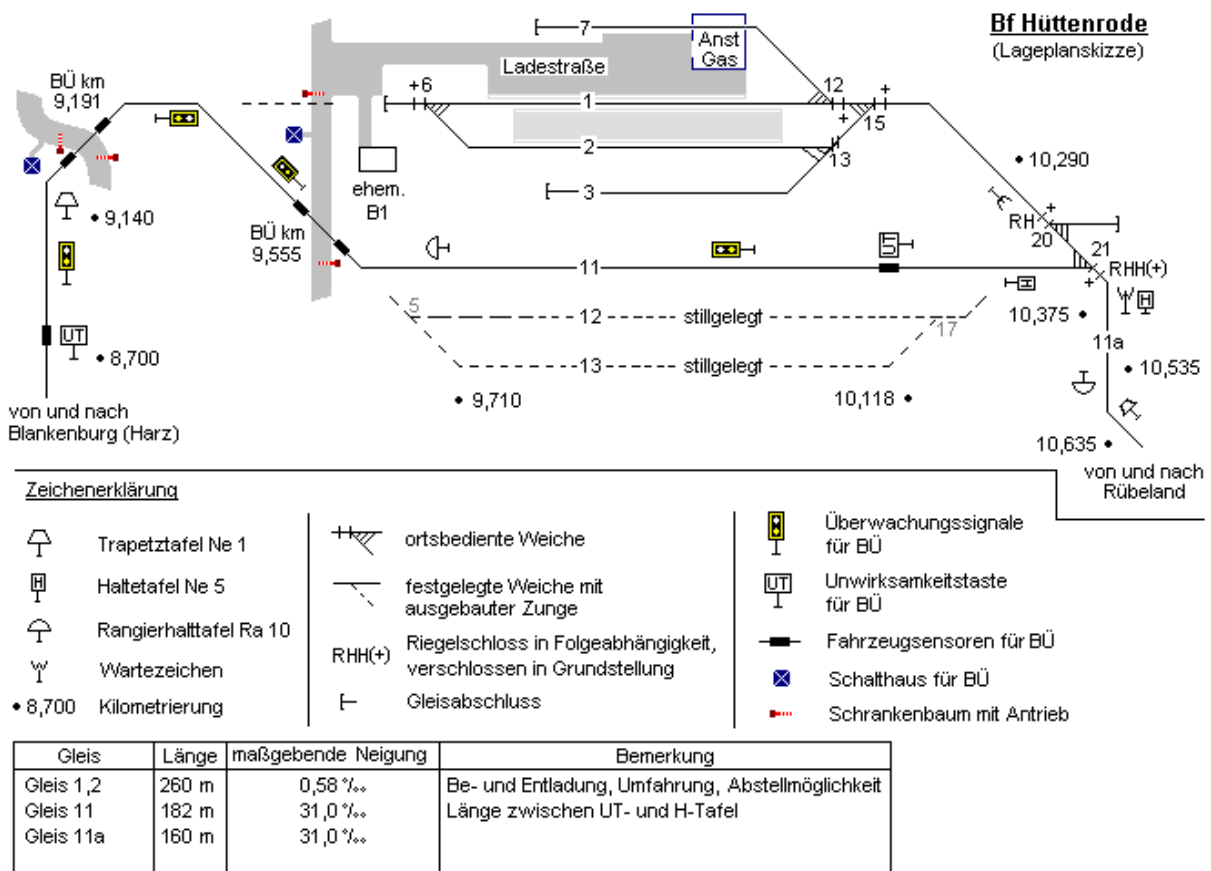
Bf Hüttenrode
(Lageplanskizze)

7
Anst Gas
Ladestraße
BÜ km 9,191
+6
1
12
+
+
15
2
13
3
• 10,290
• 9,140
ehem. B1
BÜ km 9,555
RH
+
20
21
RHH(+)
+
11
5
12 stillgelegt
17
10,375 •
11a
UT
• 8,700
13 stillgelegt
• 10,535
• 9,710
10,118 •
von und nach Blankenburg (Harz)
10,635 •
von und nach Rübeland

Zeichenerklärung

Trapeztafel Ne 1
Haltetafel Ne 5
Rangierhalttafel Ra 10
Wartezeichen
• 8,700 Kilometrierung

ortsbediente Weiche
festgelegte Weiche mit ausgebauter Zunge
RHH(+) Riegelschloss in Folgeabhängigkeit, verschlossen in Grundstellung
Gleisabschluss

Überwachungssignale für BÜ
UT Unwirksamkeitstaste für BÜ
Fahrzeugsensoren für BÜ
Schalthaus für BÜ
Schrankenbaum mit Antrieb

| Gleis | Länge | maßgebende Neigung | Bemerkung |
|---|---|---|---|
| Gleis 1,2 | 260 m | 0,58 ‰ | Be- und Entladung, Umfahrung, Abstellmöglichkeit |
| Gleis 11 | 182 m | 31,0 ‰ | Länge zwischen UT- und H-Tafel |
| Gleis 11a | 160 m | 31,0 ‰ | |